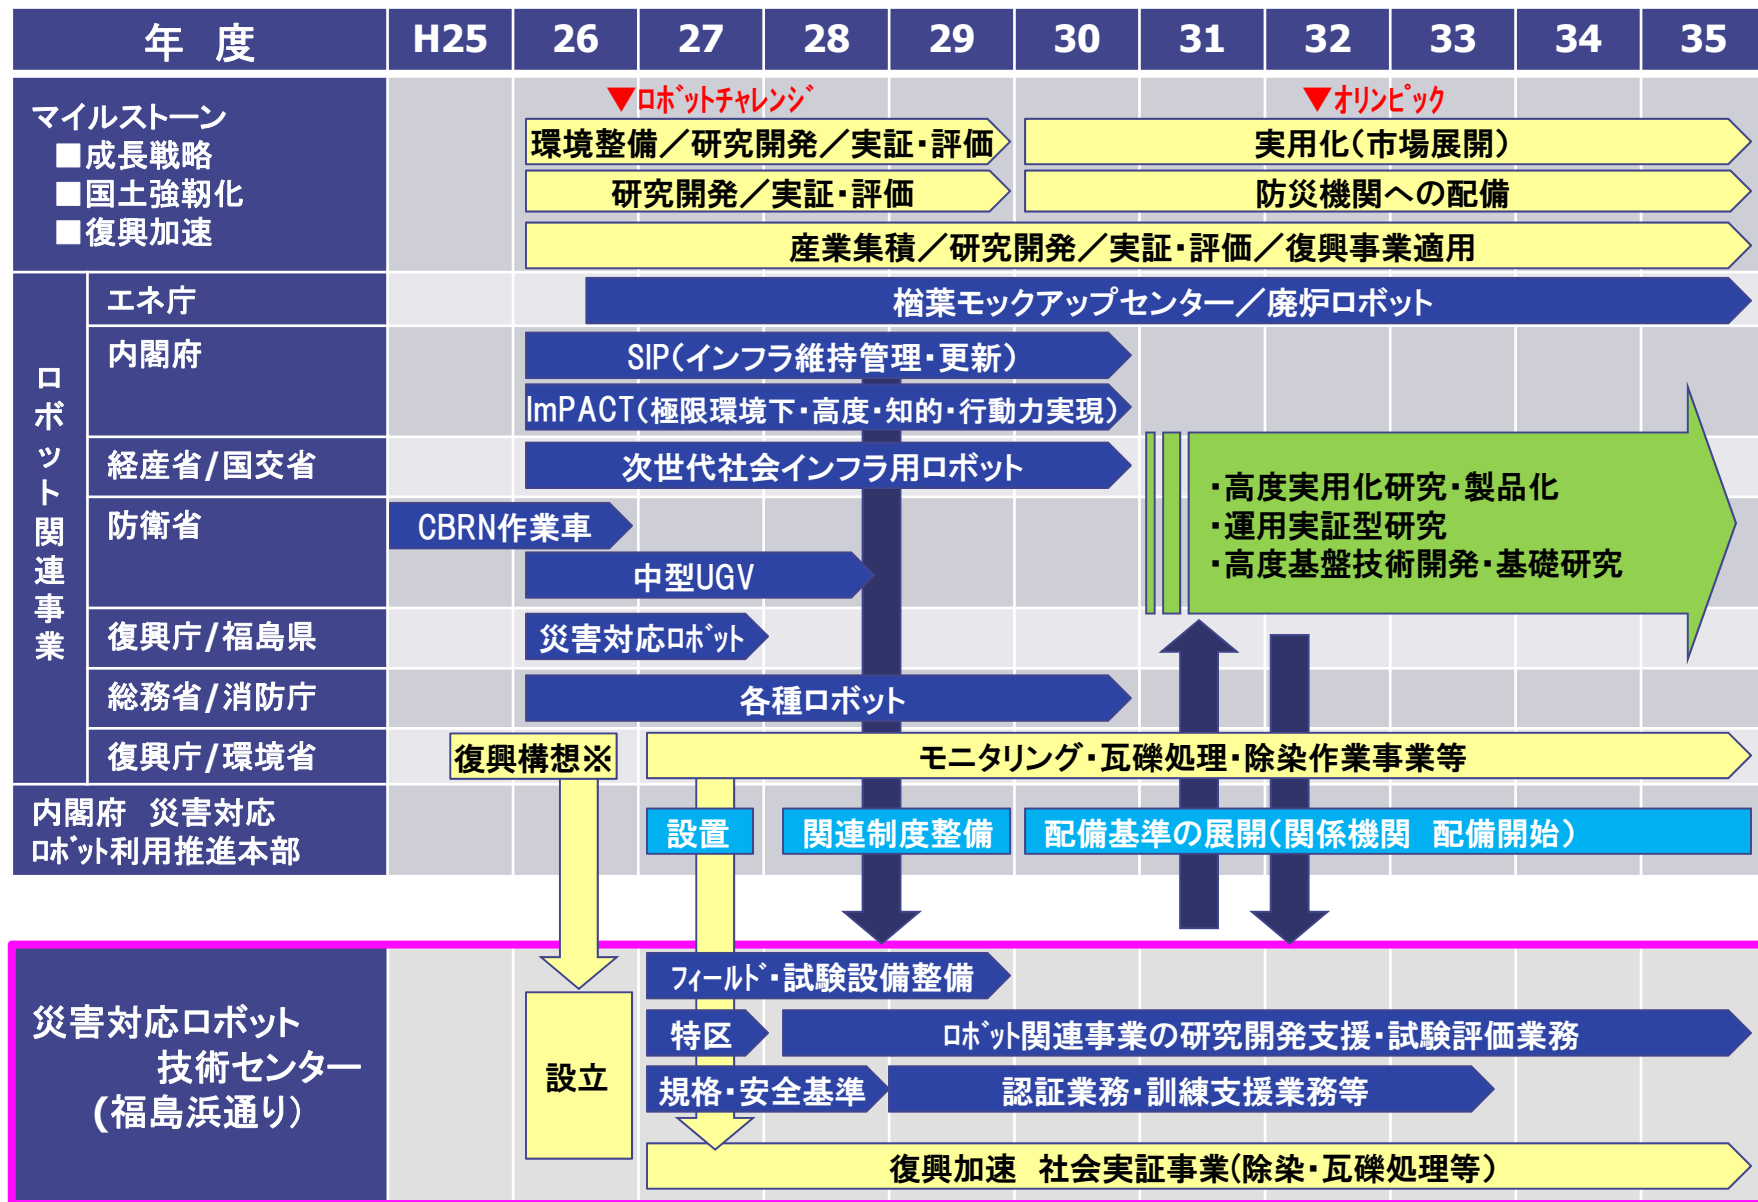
| 年 度 | H25 | 26 | 27 | 28 | 29 | 30 | 31 | 32 | 33 | 34 | 35 |
|---|---|---|---|---|---|---|---|---|---|---|---|

マイルストーン
■成長戦略
■国土強靭化
■復興加速

▼ﾛﾎﾞｯﾄﾁｬﾚﾝｼﾞ
▼ｵﾘﾝﾋﾟｯｸ

環境整備／研究開発／実証・評価
実用化（市場展開）
研究開発／実証・評価
防災機関への配備
産業集積／研究開発／実証・評価／復興事業適用

ロボット関連事業

エネ庁
楢葉モックアップセンター／廃炉ロボット

内閣府
SIP（インフラ維持管理・更新）
ImPACT（極限環境下・高度・知的・行動力実現）

経産省/国交省
次世代社会インフラ用ロボット

防衛省
CBRN作業車
中型UGV

復興庁/福島県
災害対応ﾛﾎﾞｯﾄ

総務省/消防庁
各種ロボット

復興庁/環境省
復興構想※
モニタリング・瓦礫処理・除染作業事業等

・高度実用化研究・製品化
・運用実証型研究
・高度基盤技術開発・基礎研究

内閣府 災害対応
ﾛﾎﾞｯﾄ利用推進本部
設置
関連制度整備
配備基準の展開（関係機関 配備開始）

災害対応ロボット
技術センター
（福島浜通り）

設立
ﾌｨｰﾙﾄﾞ・試験設備整備
特区
ﾛﾎﾞｯﾄ関連事業の研究開発支援・試験評価業務
規格・安全基準
認証業務・訓練支援業務等
復興加速 社会実証事業（除染・瓦礫処理等）